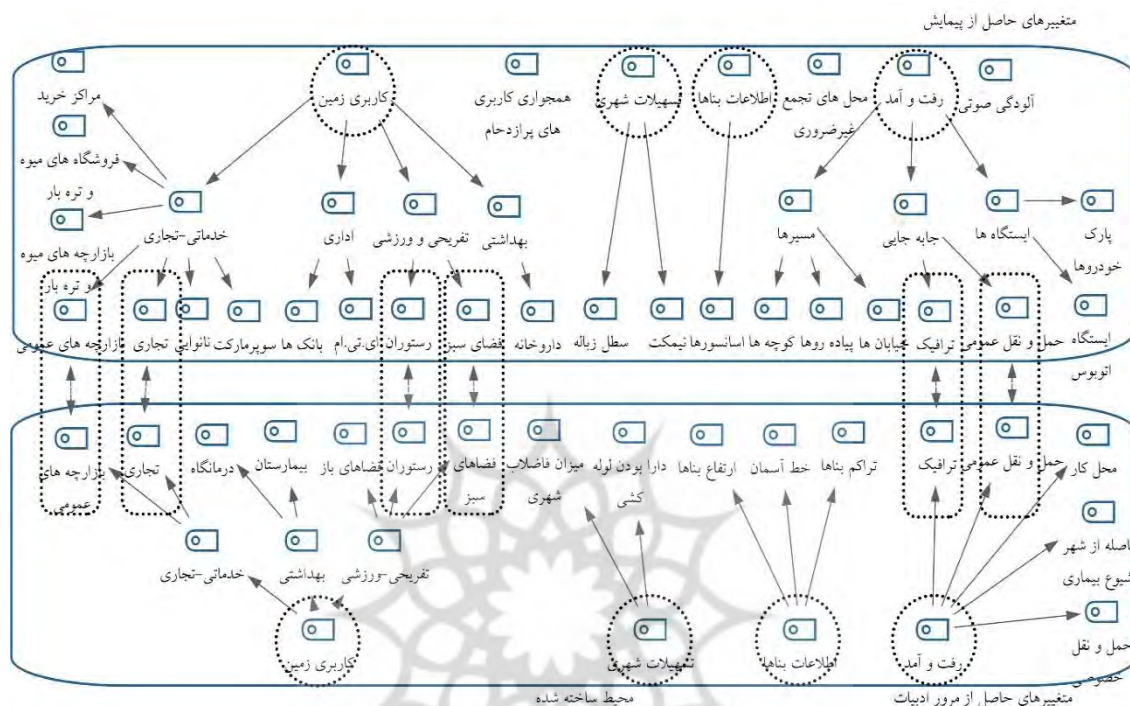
متغیرهای حاصل از پیمایش

کاربری زمین
همجواری کاربری های پرازدحام
تسهیلات شهری
اطلاعات بناها
محل های تجمع غیرضروری
رفت و آمد
آلودگی صوتی
مراکز خرید
فروشگاه های میوه و تره بار
بازارچه های میوه و تره بار
خدماتی-تجاری
اداری
تفریحی و ورزشی
بهداشتی
مسیرها
جابه جایی
ایستگاه ها
پارک خودروها
ایستگاه اتوبوس
بازارچه های عمومی
تجاری
نانوایی
سوپرمارکت
بانک ها
ای.تی.ام
رستوران
فضای سبز
داروخانه
سطل زباله
نیمکت
آسانسورها
کوچه ها
پیاده روها
خیابان ها
ترافیک
حمل و نقل عمومی

بازارچه های عمومی
تجاری
درمانگاه
بیمارستان
فضاهای باز
رستوران
فضاهای سبز
میزان فاضلاب شهری
دارا بودن لوله کشی
ارتفاع بناها
خط آسمان
تراکم بناها
ترافیک
حمل و نقل عمومی
محل کار
فاصله از شهر
شیوع بیماری
حمل و نقل خصوصی
خدماتی-تجاری
بهداشتی
تفریحی-ورزشی
کاربری زمین
تسهیلات شهری
اطلاعات بناها
رفت و آمد
محیط ساخته شده
متغیرهای حاصل از مرور ادبیات